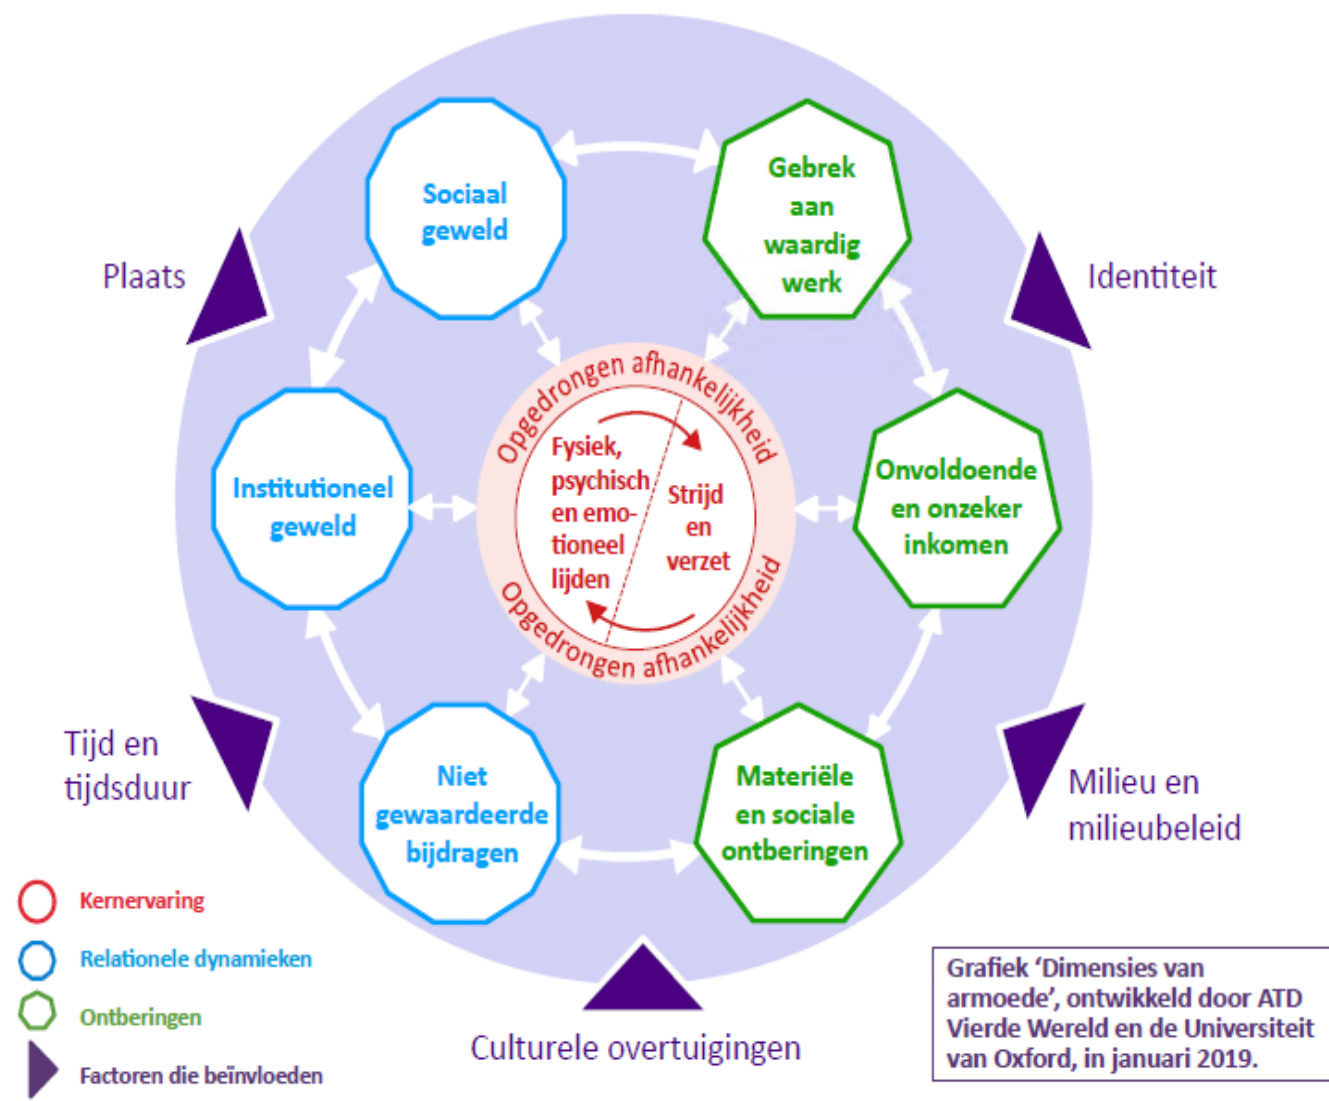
Sociaal geweld

Gebrek aan waardig werk

Plaats

Identiteit

Opgedrongen afhankelijkheid

Fysiek, psychisch en emotioneel lijden

Strijd en verzet

Opgedrongen afhankelijkheid

Institutioneel geweld

Onvoldoende en onzeker inkomen

Tijd en tijdsduur

Milieu en milieubeleid

Niet gewaardeerde bijdragen

Materiële en sociale ontberingen

Kernervaring

Relationele dynamieken

Ontberingen

Factoren die beïnvloeden

Culturele overtuigingen

Grafiek 'Dimensies van armoede', ontwikkeld door ATD Vierde Wereld en de Universiteit van Oxford, in januari 2019.